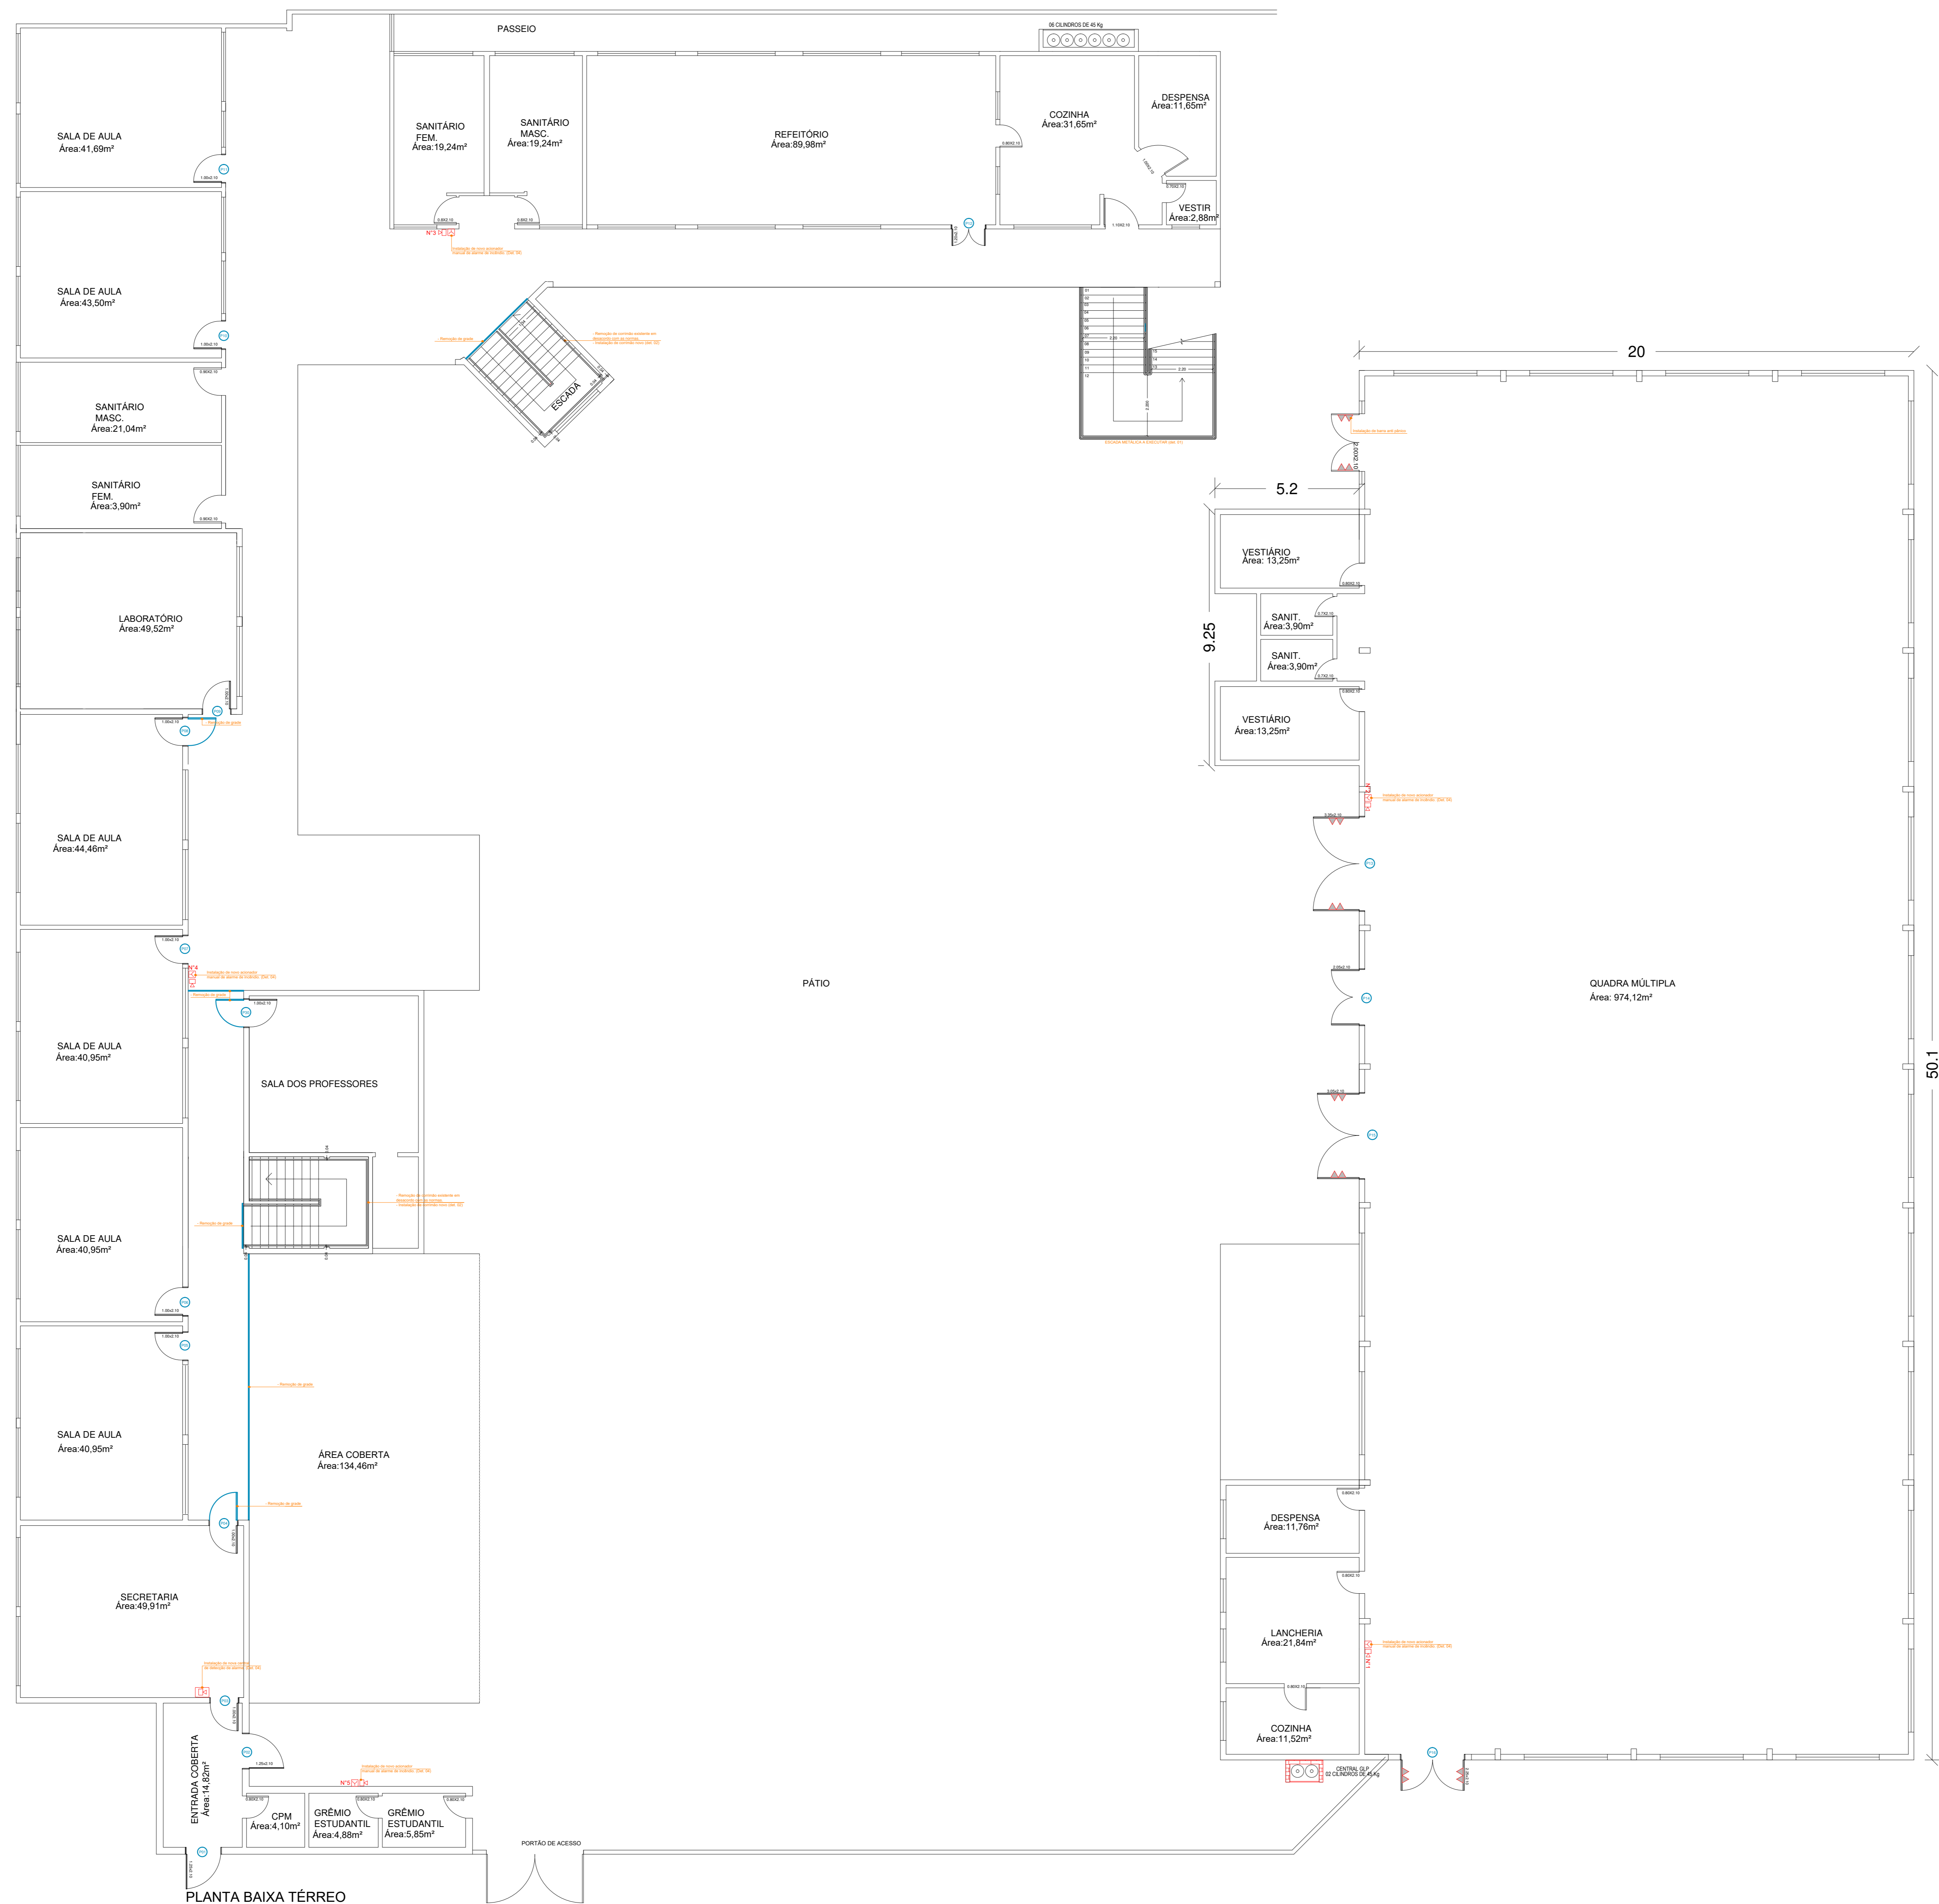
PASSEIO

06 CILINDROS DE 45 Kg

SALA DE AULA
Área:41,69m²

SANITÁRIO FEM.
Área:19,24m²

SANITÁRIO MASC.
Área:19,24m²

REFEITÓRIO
Área:89,98m²

COZINHA
Área:31,65m²

DESPENSA
Área:11,65m²

VESTIR
Área:2,88m²

N°3

SALA DE AULA
Área:43,50m²

ESCADA

SANITÁRIO MASC.
Área:21,04m²

SANITÁRIO FEM.
Área:3,90m²

20

5.2

VESTIÁRIO
Área: 13,25m²

LABORATÓRIO
Área:49,52m²

SANIT.
Área:3,90m²

9.25

SANIT.
Área:3,90m²

VESTIÁRIO
Área:13,25m²

SALA DE AULA
Área:44,46m²

N°4

PÁTIO

QUADRA MÚLTIPLA
Área: 974,12m²

SALA DE AULA
Área:40,95m²

SALA DOS PROFESSORES

50.1

SALA DE AULA
Área:40,95m²

SALA DE AULA
Área:40,95m²

ÁREA COBERTA
Área:134,46m²

DESPENSA
Área:11,76m²

SECRETARIA
Área:49,91m²

LANCHERIA
Área:21,84m²

N°1

COZINHA
Área:11,52m²

CENTRAL GLP
02 CILINDROS DE 45 Kg

N°5

ENTRADA COBERTA
Área:14,82m²

CPM
Área:4,10m²

GRÊMIO ESTUDANTIL
Área:4,88m²

GRÊMIO ESTUDANTIL
Área:5,85m²

PORTÃO DE ACESSO

PLANTA BAIXA TÉRREO